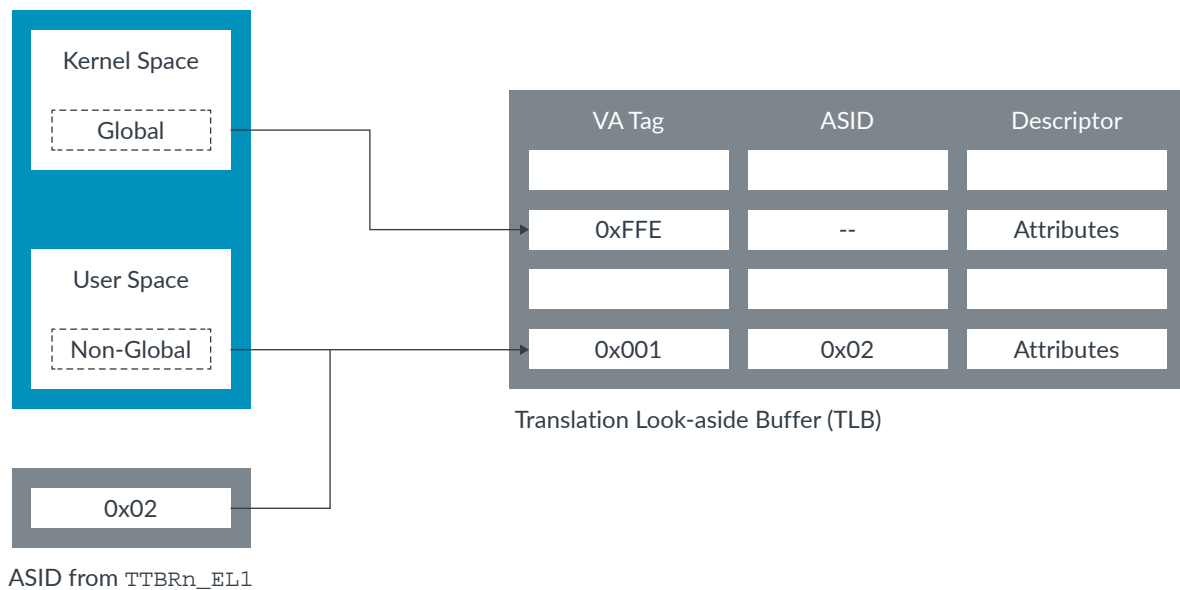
Kernel Space

Global

User Space

Non-Global

| VA Tag | ASID | Descriptor |
|---|---|---|
| | | |
| 0xFFE | -- | Attributes |
| | | |
| 0x001 | 0x02 | Attributes |

Translation Look-aside Buffer (TLB)

0x02

ASID from TTBRn_EL1